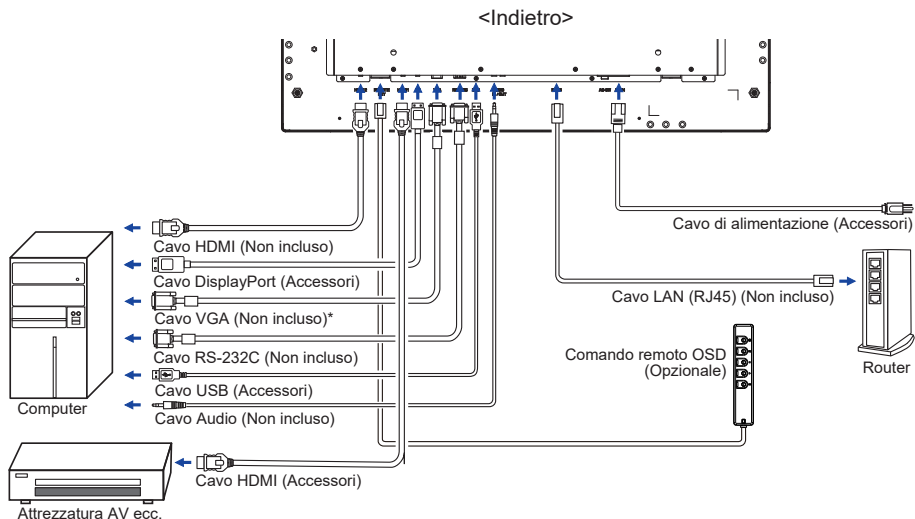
<Indietro>

Cavo di alimentazione (Accessori)

Cavo HDMI (Non incluso)

Cavo DisplayPort (Accessori)

Cavo LAN (RJ45) (Non incluso)

Cavo VGA (Non incluso)*

Comando remoto OSD (Opzionale)

Cavo RS-232C (Non incluso)

Router

Cavo USB (Accessori)

Computer

Cavo Audio (Non incluso)

Cavo HDMI (Accessori)

Attrezzatura AV ecc.